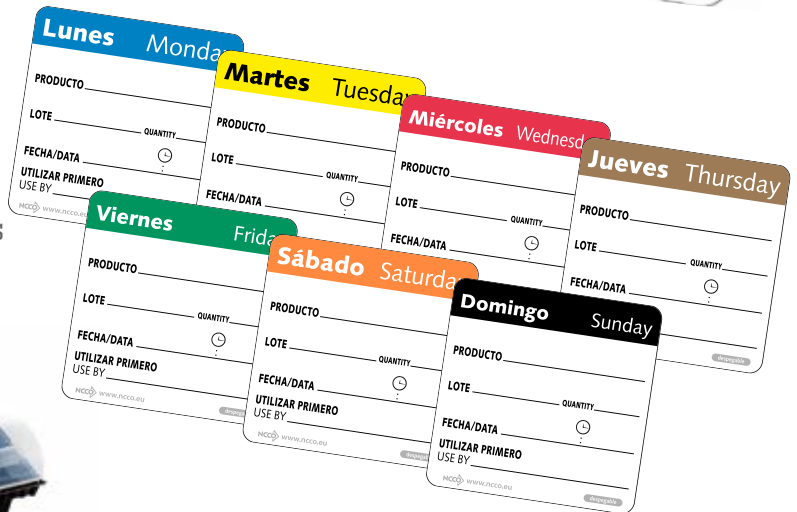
Lunes Monda

PRODUCTO

LOTE

QUANTITY

FECHA/DATA

UTILIZAR PRIMERO
USE BY

NCCO www.ncco.eu

Martes Tuesda

PRODUCTO

LOTE

QUANTITY

FECHA/DATA

Miércoles Wednesd

PRODUCTO

LOTE

QUANTITY

FECHA/DATA

Jueves Thursday

PRODUCTO

LOTE

QUANTITY

FECHA/DATA

despegable

Viernes Frida

PRODUCTO

LOTE

QUANTITY

FECHA/DATA

UTILIZAR PRIMERO
USE BY

NCCO www.ncco.eu

despegable

Sábado Saturda

PRODUCTO

LOTE

QUANTITY

FECHA/DATA

UTILIZAR PRIMERO
USE BY

NCCO www.ncco.eu

despegable

Domingo Sunday

PRODUCTO

LOTE

QUANTITY

FECHA/DATA

UTILIZAR PRIMERO
USE BY

NCCO www.ncco.eu

despegable